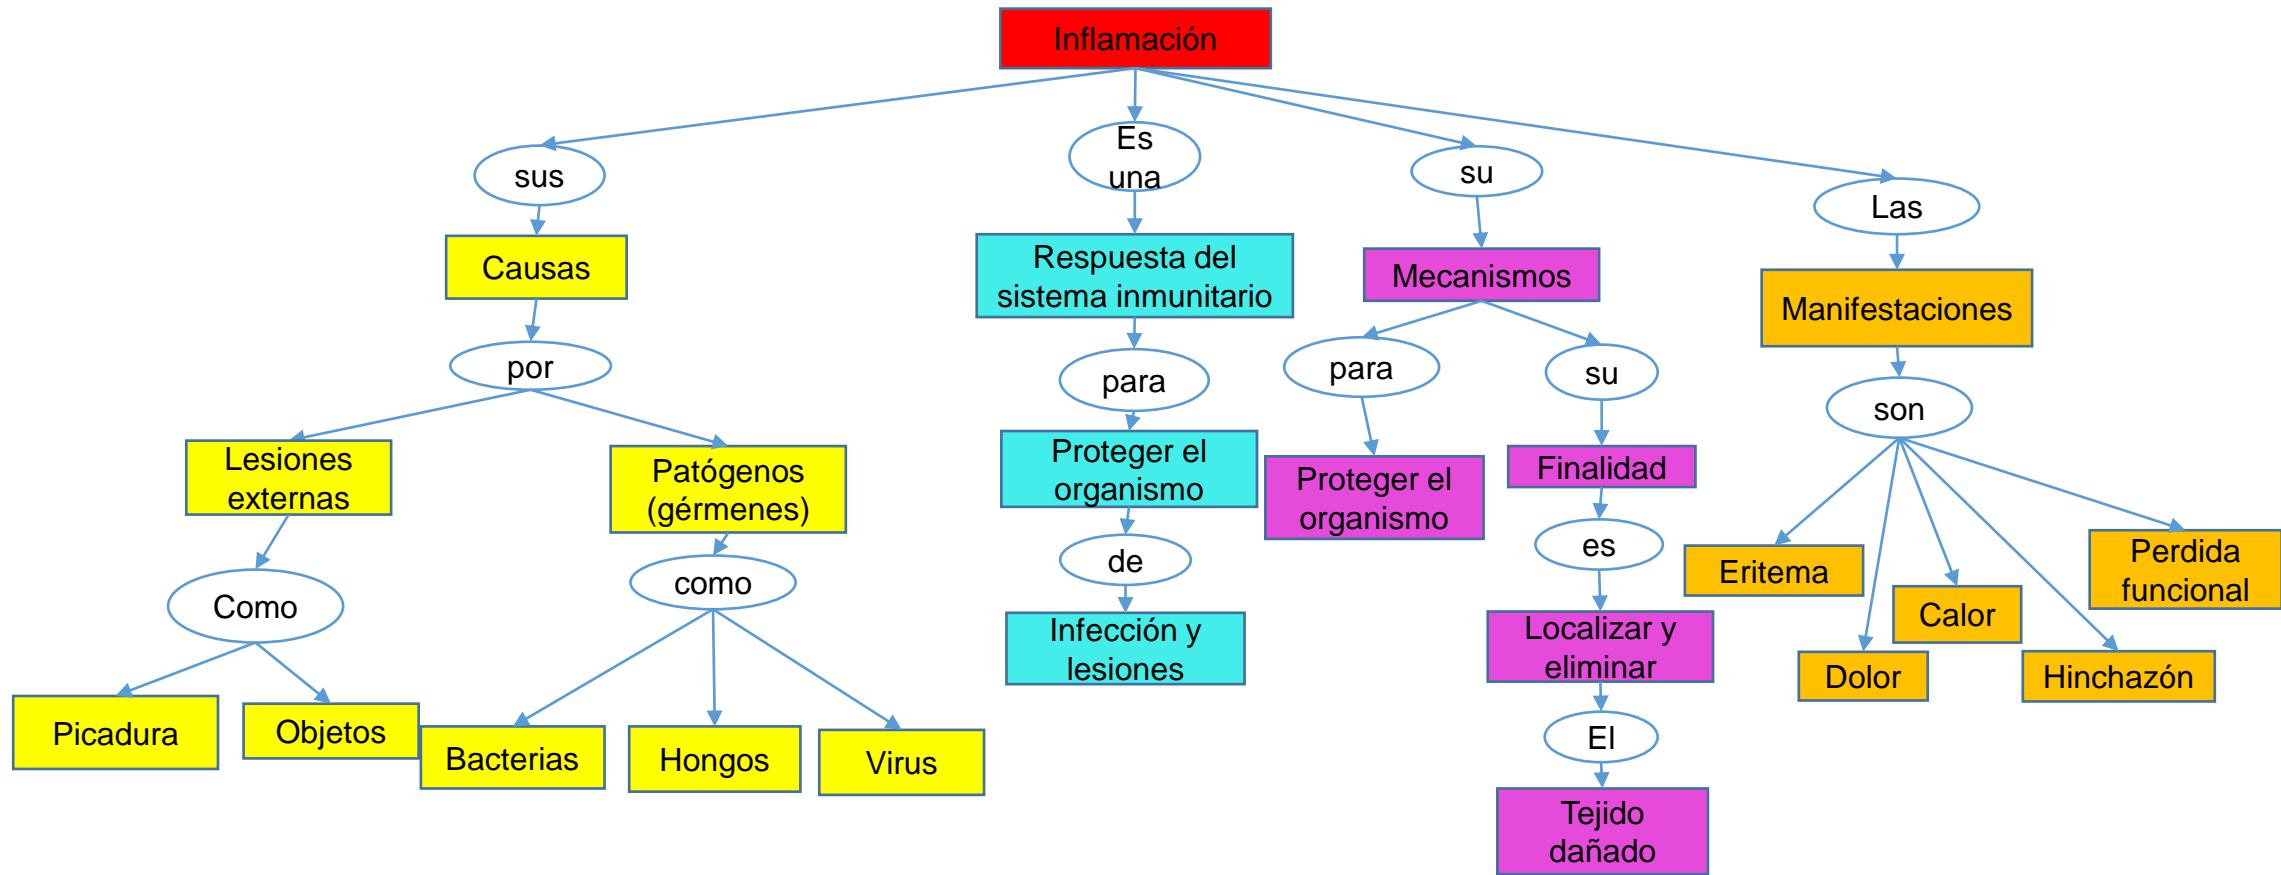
Inflamación

sus

Causas

por

Lesiones externas

Como

Picadura

Objetos

Patógenos (gérmenes)

como

Bacterias

Hongos

Virus

Es una

Respuesta del sistema inmunitario

para

Proteger el organismo

de

Infección y lesiones

su

Mecanismos

para

Proteger el organismo

su

Finalidad

es

Localizar y eliminar

El

Tejido dañado

Las

Manifestaciones

son

Eritema

Dolor

Calor

Hinchazón

Perdida funcional